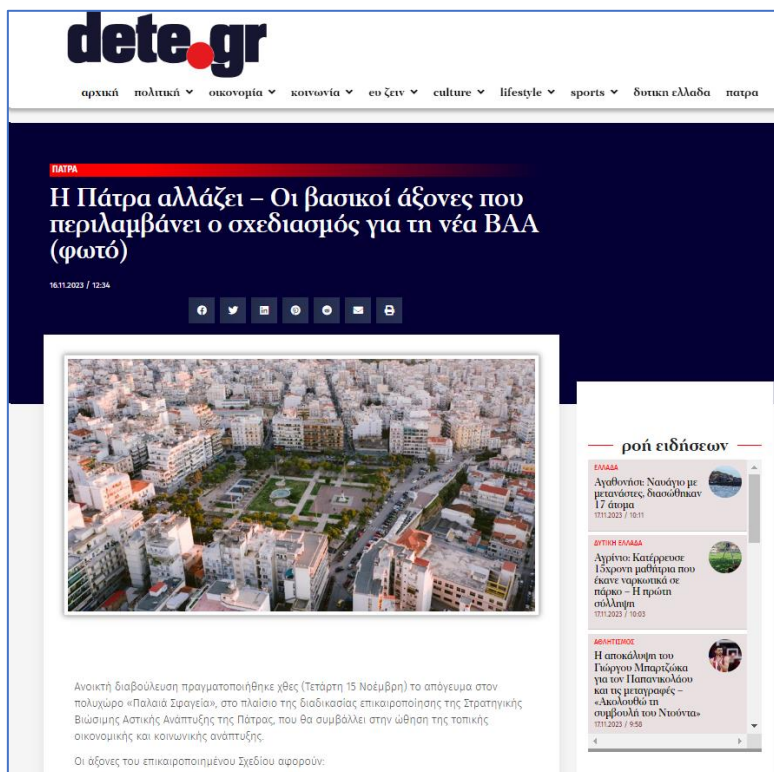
dete.gr

αρχική πολιτική ⌄ οικονομία ⌄ κοινωνία ⌄ ευ ζειν ⌄ culture ⌄ lifestyle ⌄ sports ⌄ δυτικη ελλαδα πατρα

ΠΑΤΡΑ

Η Πάτρα αλλάζει – Οι βασικοί άξονες που περιλαμβάνει ο σχεδιασμός για τη νέα ΒΑΑ (φωτό)

16.11.2023 / 12:34

ροή ειδήσεων

ΕΛΛΑΔΑ
Αγαθονήσι: Ναυάγιο με μετανάστες, διασώθηκαν 17 άτομα
17.11.2023 / 10:11

ΔΥΤΙΚΗ ΕΛΛΑΔΑ
Αγρίνιο: Κατέρρευσε 13χρονη μαθήτρια που έκανε ναρκωτικά σε πάρκο – Η πρώτη σύλληψη
17.11.2023 / 10:03

ΑΘΛΗΤΙΣΜΟΣ
Η αποκάλυψη του Γιώργου Μπαρτζώκα για τον Παπανικολάου και τις μεταγραφές – «Ακολουθώ τη συμβουλή του Ντούντα»
17.11.2023 / 9:58

Ανοικτή διαβούλευση πραγματοποιήθηκε χθες (Τετάρτη 15 Νοέμβρη) το απόγευμα στον πολυχώρο «Παλαιά Σφαγεία», στο πλαίσιο της διαδικασίας επικαιροποίησης της Στρατηγικής Βιώσιμης Αστικής Ανάπτυξης της Πάτρας, που θα συμβάλλει στην ώθηση της τοπικής οικονομικής και κοινωνικής ανάπτυξης.

Οι άξονες του επικαιροποιημένου Σχεδίου αφορούν: